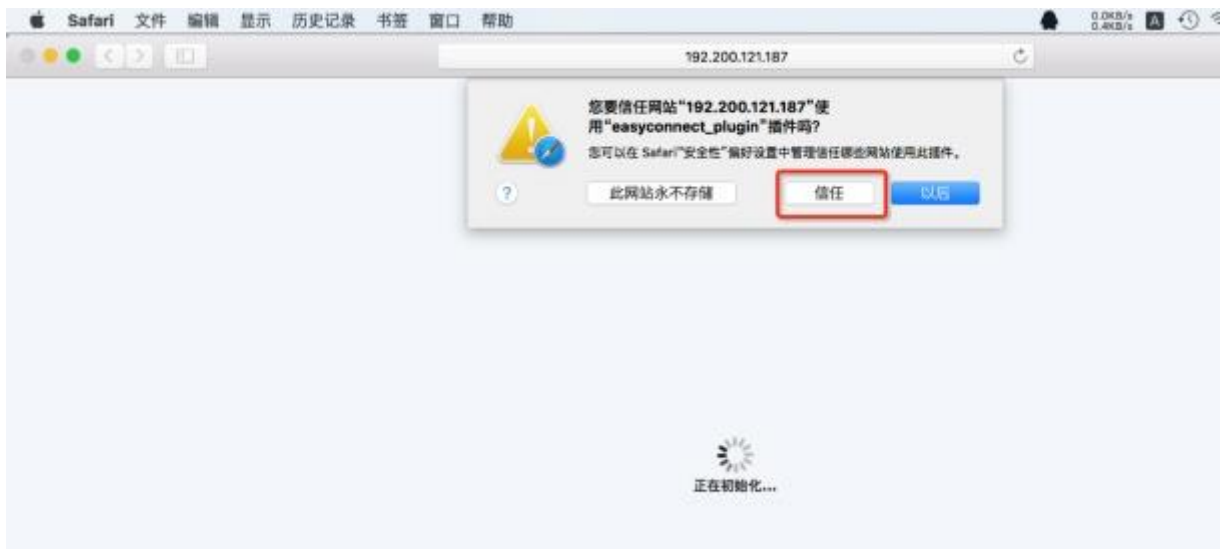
Safari 文件 编辑 显示 历史记录 书签 窗口 帮助

0.0KB/s 0.4KB/s A

192.200.121.187

您要信任网站"192.200.121.187"使用"easyconnect_plugin"插件吗?

您可以在 Safari"安全性"偏好设置中管理信任哪些网站使用此插件。

?

此网站永不存储

信任

以后

正在初始化...